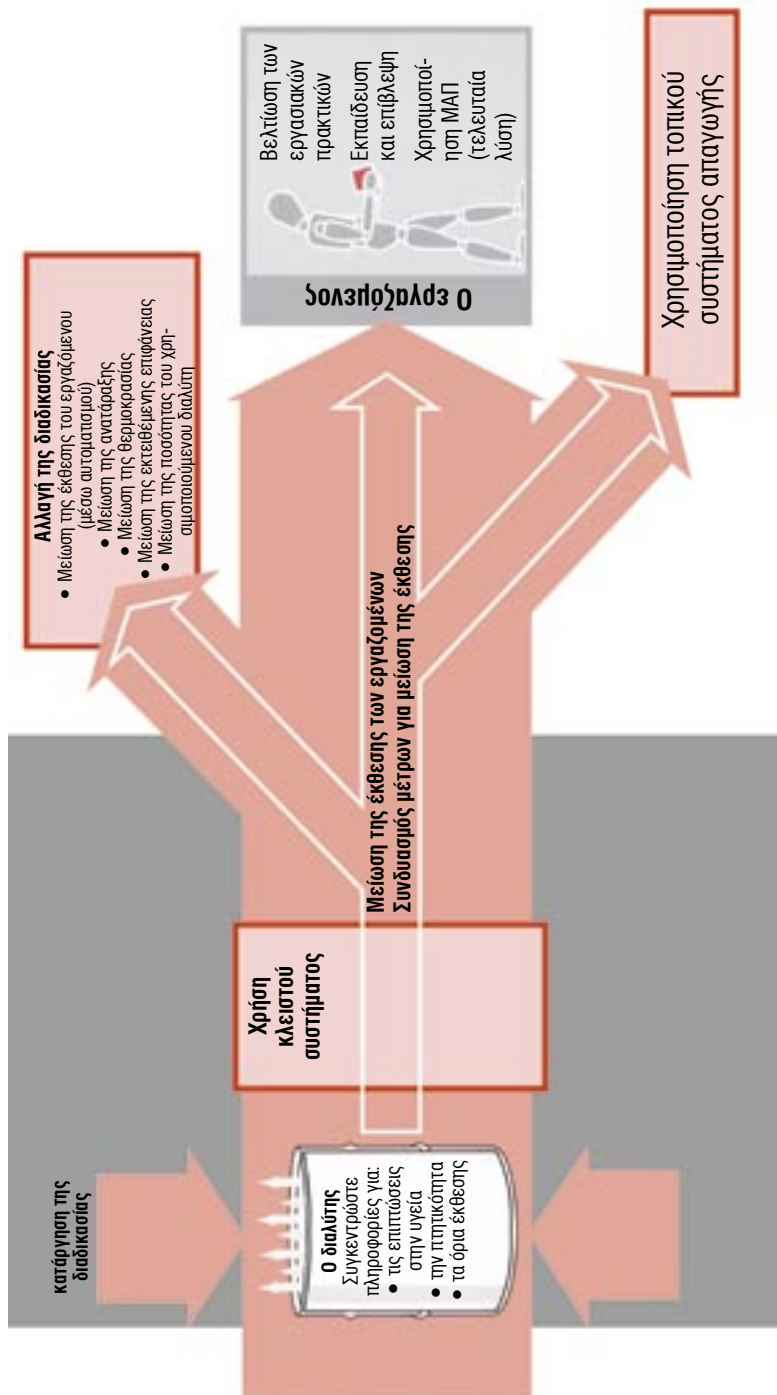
κατάργηση της διαδικασίας

Ο διαλύτης
Συγκεντρώστε πληροφορίες για:
• τις επιπτώσεις στην υγεία
• την πτητικότητα
• τα όρια έκθεσης

Χρήση κλειστού συστήματος

Μείωση της έκθεσης των εργαζομένων
Συνδυασμός μέτρων για μείωση της έκθεσης

Αλλαγή της διαδικασίας
• Μείωση της έκθεσης του εργαζόμενου (μέσω αυτοματισμού)
• Μείωση της ανατάραξης
• Μείωση της θερμοκρασίας
• Μείωση της εκτεθειμένης επιφάνειας
• Μείωση της ποσότητας του χρησιμοποιούμενου διαλύτη

Ο εργαζόμενος
Βελτίωση των εργασιακών πρακτικών
Εκπαίδευση και επίβλεψη
Χρησιμοποίηση ΜΑΠ (τελευταία λύση)

Χρησιμοποίηση τοπικού συστήματος απαγωγής